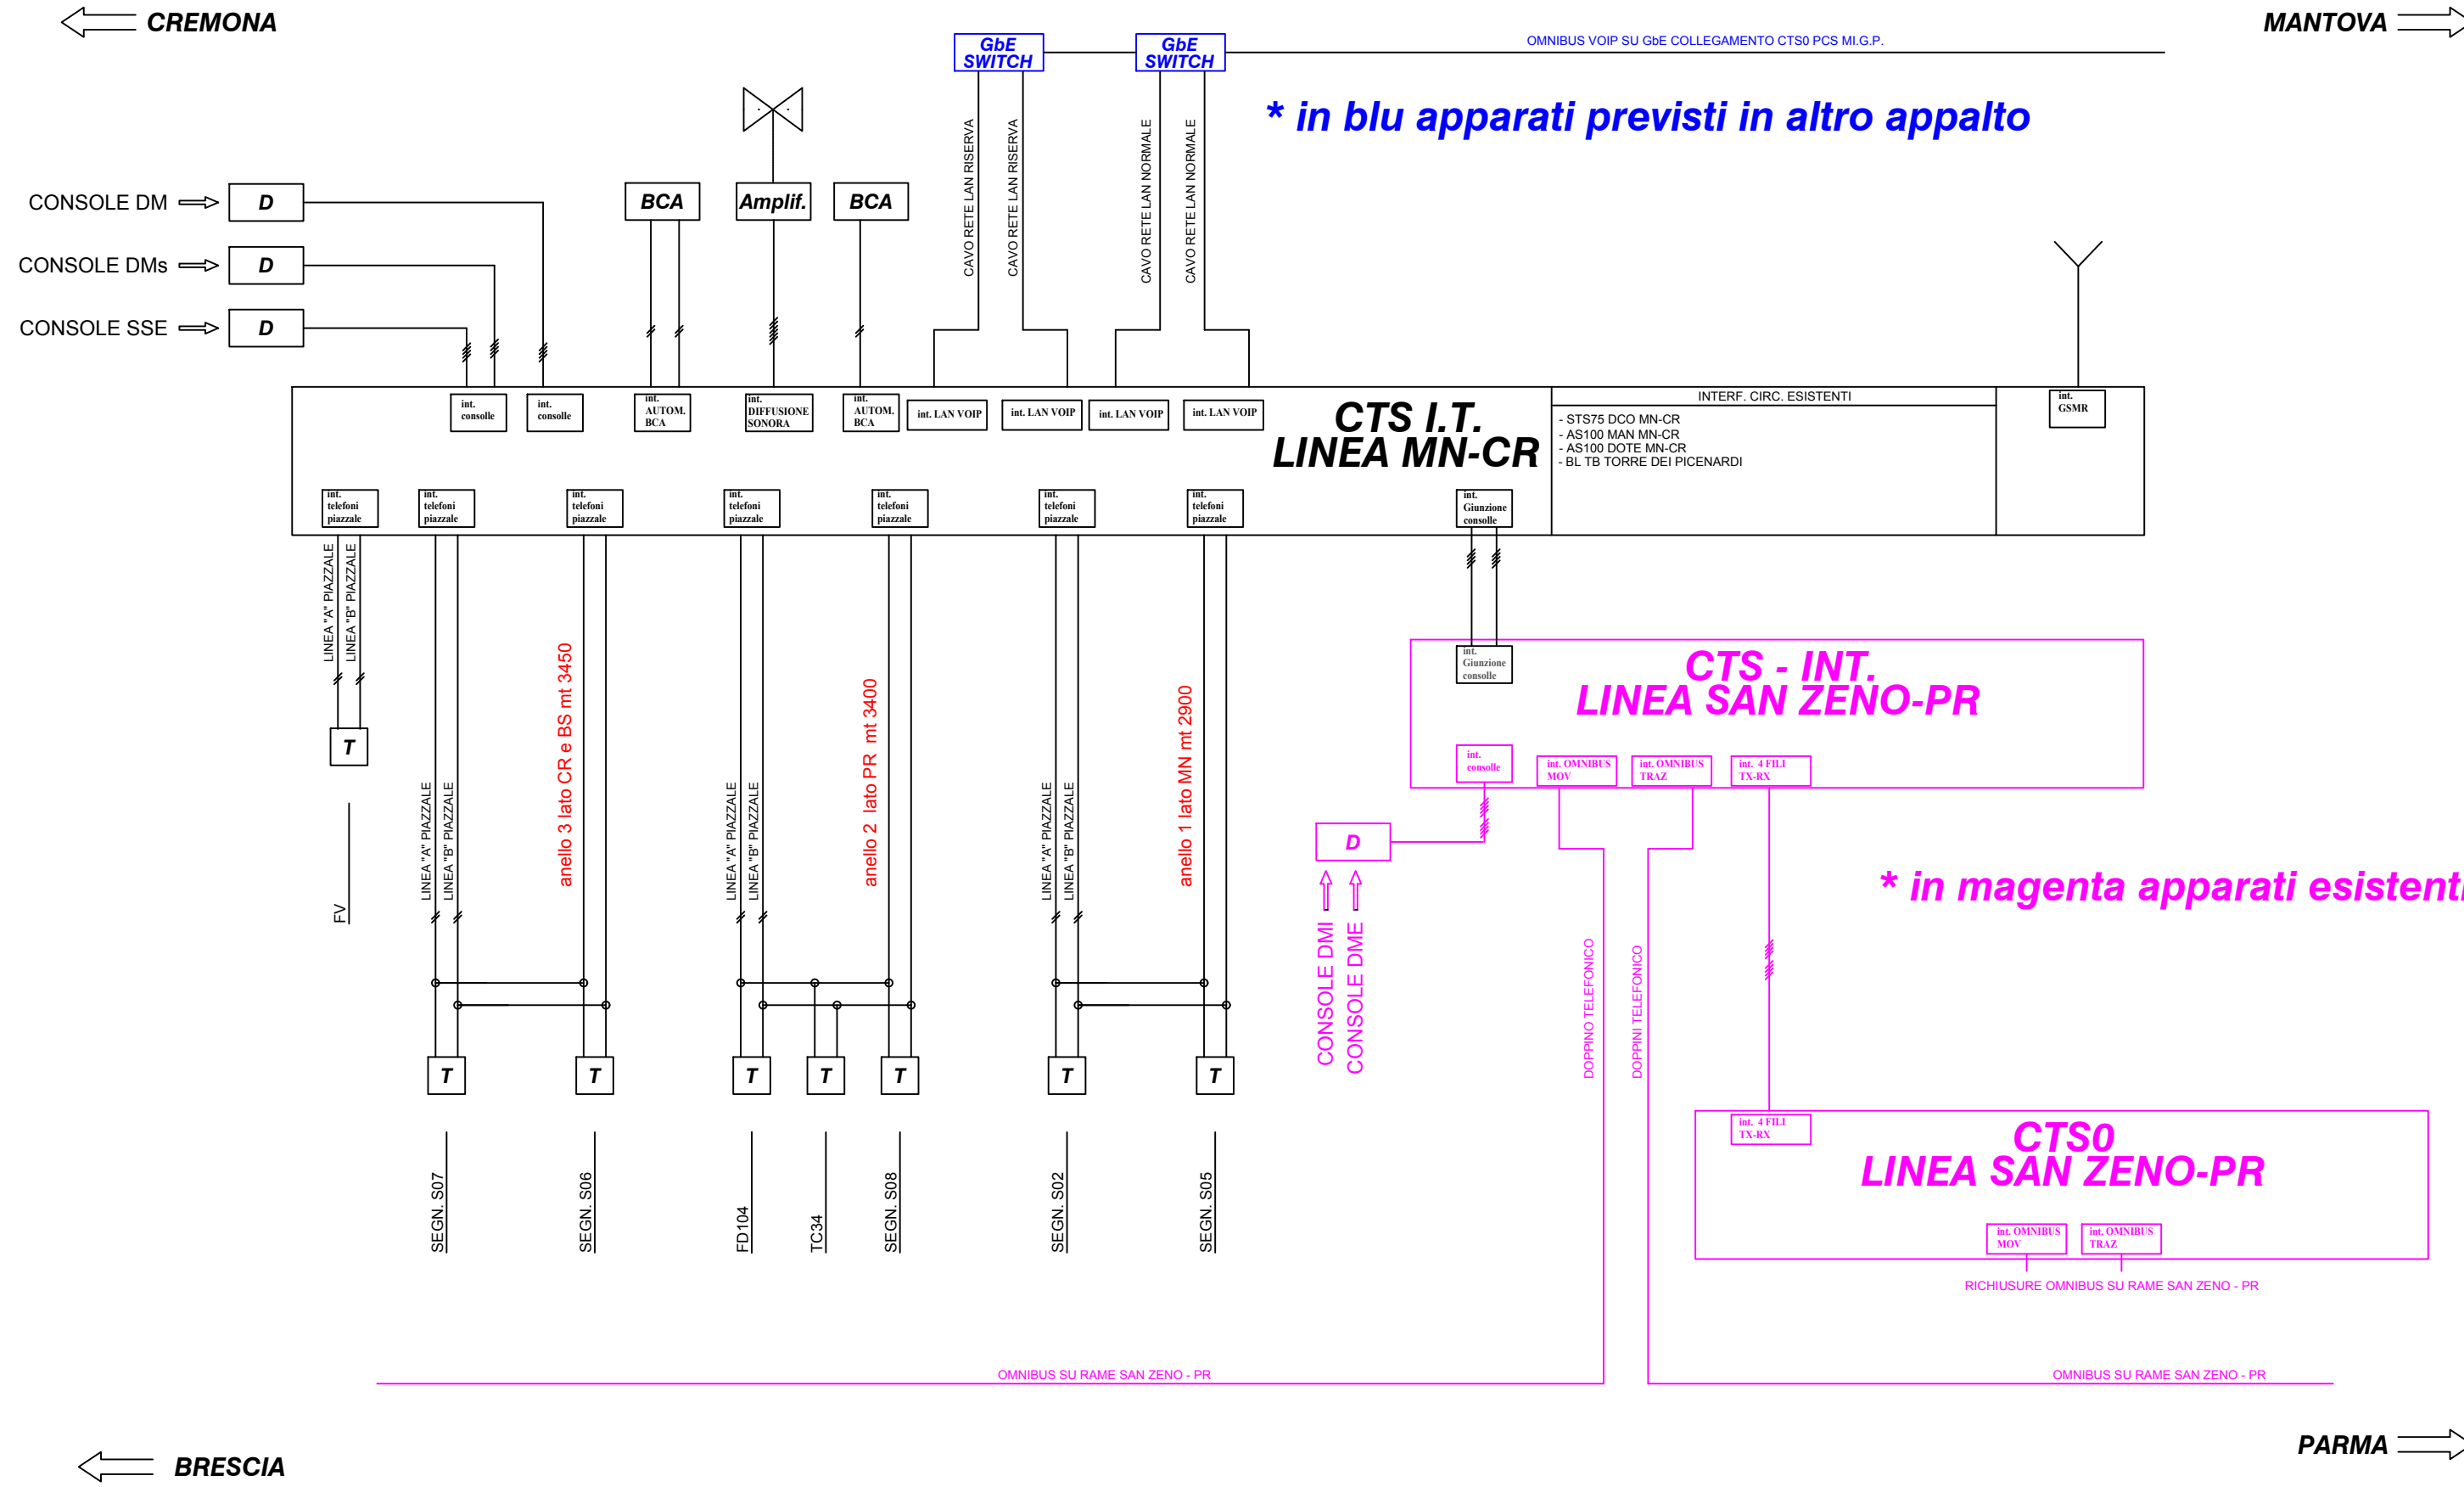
CREMONA

MANTOVA

GbE SWITCH

GbE SWITCH

OMNIBUS VOIP SU GbE COLLEGAMENTO CTS0 PCS MI.G.P.

* in blu apparati previsti in altro appalto

CONSOLE DM

D

CONSOLE DMs

D

CONSOLE SSE

D

BCA

Amplif.

BCA

CAVO RETE LAN RISERVA

CAVO RETE LAN RISERVA

CAVO RETE LAN NORMALE

CAVO RETE LAN NORMALE

int. consolle

int. consolle

int. AUTOM. BCA

int. DIFFUSIONE SONORA

int. AUTOM. BCA

int. LAN VOIP

int. LAN VOIP

int. LAN VOIP

int. LAN VOIP

CTS I.T.
LINEA MN-CR

INTERF. CIRC. ESISTENTI

- STS75 DCO MN-CR
- AS100 MAN MN-CR
- AS100 DOTE MN-CR
- BL TB TORRE DEI PICENARDI

int. GSMR

int. telefoni piazzale

int. telefoni piazzale

int. telefoni piazzale

int. telefoni piazzale

int. telefoni piazzale

int. telefoni piazzale

int. telefoni piazzale

int. Giunzione consolle

LINEA "A" PIAZZALE

LINEA "B" PIAZZALE

T

FV

LINEA "A" PIAZZALE

LINEA "B" PIAZZALE

anello 3 lato CR e BS mt 3450

LINEA "A" PIAZZALE

LINEA "B" PIAZZALE

anello 2 lato PR mt 3400

LINEA "A" PIAZZALE

LINEA "B" PIAZZALE

anello 1 lato MN mt 2900

int. Giunzione consolle

CTS - INT.
LINEA SAN ZENO-PR

int. consolle

int. OMNIBUS MOV

int. OMNIBUS TRAZ

int. 4 FILI TX-RX

D

CONSOLE DMI

CONSOLE DME

* in magenta apparati esistenti

DOPPINO TELEFONICO

DOPPINI TELEFONICO

T

T

T

T

T

T

T

SEGN. S07

SEGN. S06

FD104

TC34

SEGN. S08

SEGN. S02

SEGN. S05

int. 4 FILI TX-RX

CTS0
LINEA SAN ZENO-PR

int. OMNIBUS MOV

int. OMNIBUS TRAZ

RICHIUSURE OMNIBUS SU RAME SAN ZENO - PR

OMNIBUS SU RAME SAN ZENO - PR

OMNIBUS SU RAME SAN ZENO - PR

BRESCIA

PARMA